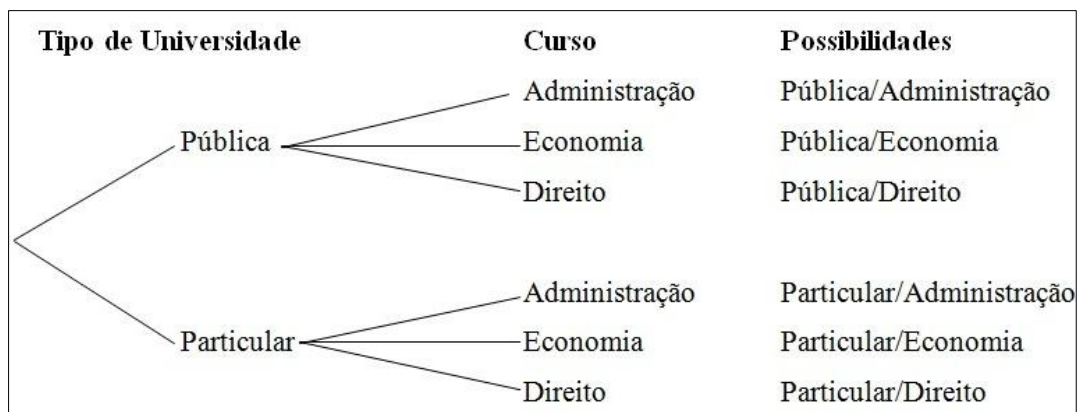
Tipo de Universidade

Curso

Possibilidades

Pública

Administração

Pública/Administração

Economia

Pública/Economia

Direito

Pública/Direito

Particular

Administração

Particular/Administração

Economia

Particular/Economia

Direito

Particular/Direito